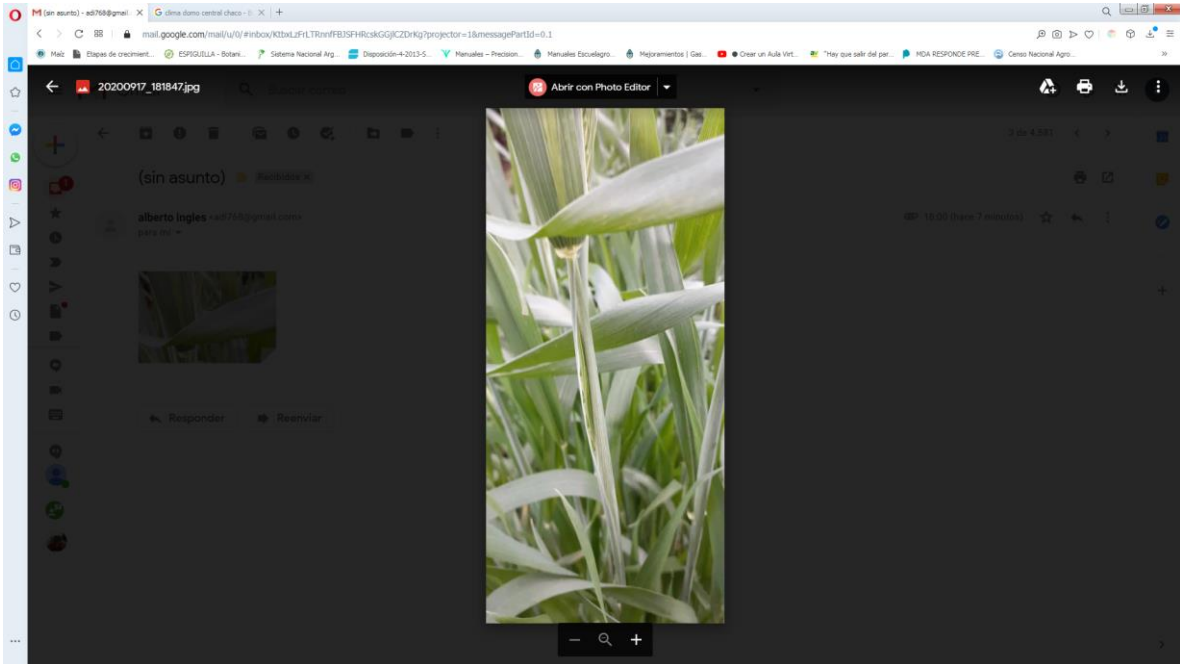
M (sin asunto) - adi768@gmail · × G clima domo central chaco - × +

mail.google.com/mail/u/0/#inbox/KtbxLzFrLTRnnfFBJSFHRcskGGjlCZDrKg?projector=1&messagePartId=0.1

Maíz Etapas de crecimient... ESPIGUILLA - Botani... Sistema Nacional Arg... Disposición-4-2013-S... Manuales – Precision... Manuales Escuelagro... Mejoramientos | Gas... ● Crear un Aula Virt... "Hay que salir del par... MDA RESPONDE PRE... Censo Nacional Agro...

20200917_181847.jpg

Abrir con Photo Editor

(sin asunto) Recibidos ×

alberto ingles adi768@gmail.com
para mí

16:00 (hace 7 minutos)

3 de 4.887

Responder Reenviar